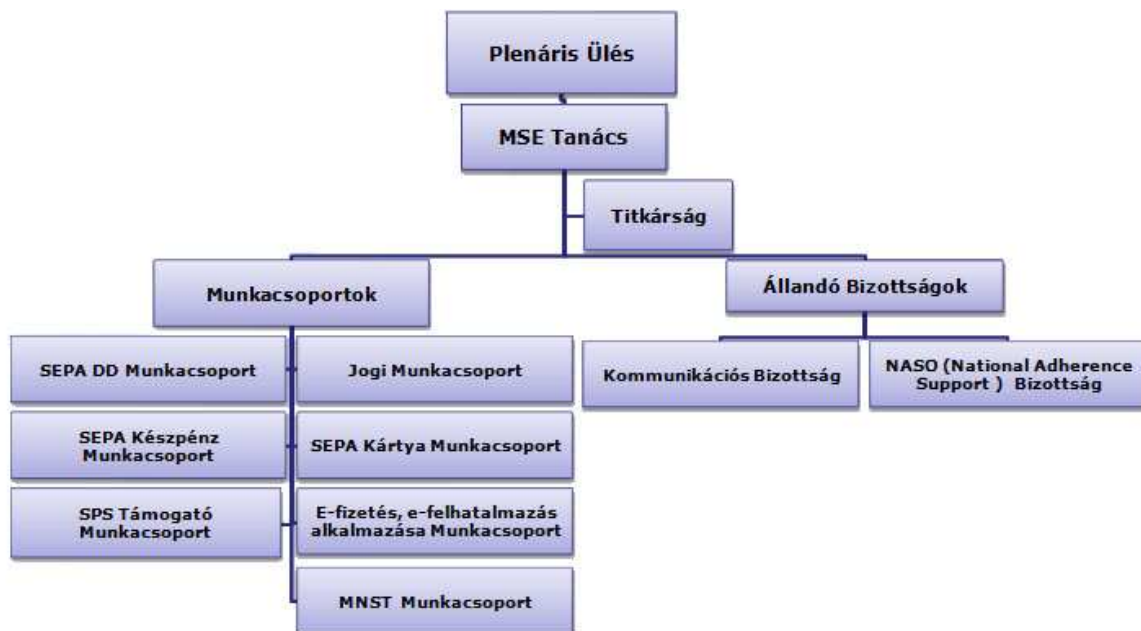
Plenáris Ülés

MSE Tanács

Titkárság

Munkacsoportok

Állandó Bizottságok

SEPA DD Munkacsoport

Jogi Munkacsoport

SEPA Készpénz Munkacsoport

SEPA Kártya Munkacsoport

SPS Támogató Munkacsoport

E-fizetés, e-felhatalmazás alkalmazása Munkacsoport

MNST Munkacsoport

Kommunikációs Bizottság

NASO (National Adherence Support ) Bizottság